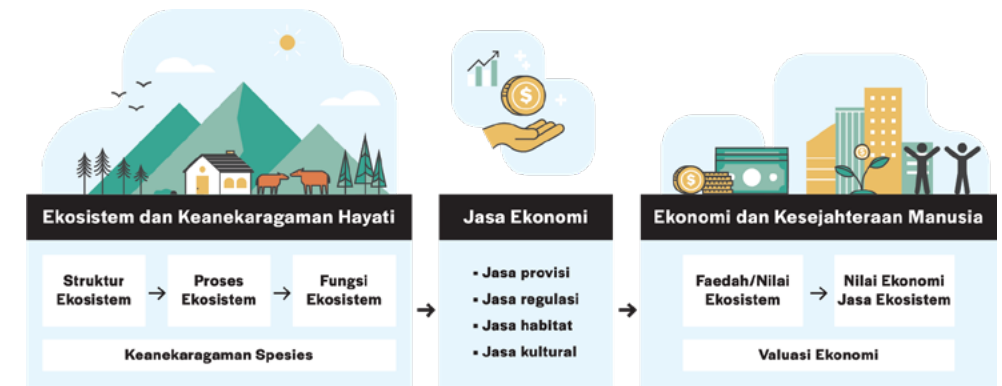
Ekosistem dan Keanekaragaman Hayati

Struktur Ekosistem → Proses Ekosistem → Fungsi Ekosistem

Keanekaragaman Spesies

Jasa Ekonomi

- Jasa provisi
- Jasa regulasi
- Jasa habitat
- Jasa kultural

Ekonomi dan Kesejahteraan Manusia

Faedah/Nilai Ekosistem → Nilai Ekonomi Jasa Ekosistem

Valuasi Ekonomi